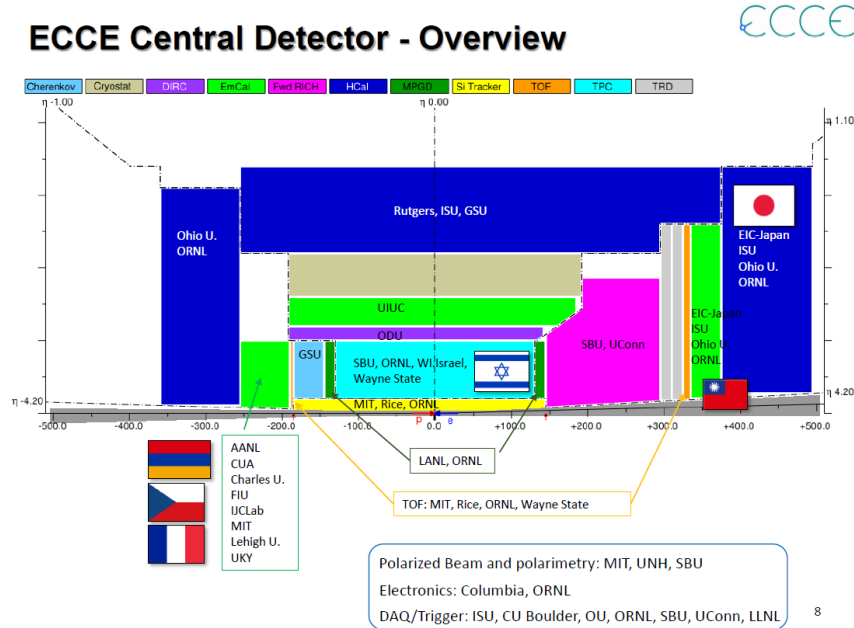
ECCE Central Detector - Overview

ECCE

| Cherenkov | Cryostat | DIRC | EmCal | Fwd RICH | HCal | MPGD | Si Tracker | TOF | TPC | TRD |
|---|---|---|---|---|---|---|---|---|---|---|

η -1.00

η 0.00

η 1.10

Rutgers, ISU, GSU

Ohio U.
ORNL

EIC-Japan
ISU
Ohio U.
ORNL

UIUC

ODU

GSU

SBU, ORNL, WI,Israel, Wayne State

SBU, UConn

EIC-Japan
ISU
Ohio U.
ORNL

η -4.20

η 4.20

MIT, Rice, ORNL

p

e

-500.0

-400.0

-300.0

-200.0

-100.0

0.0

+100.0

+200.0

+300.0

+400.0

+500.0

AANL
CUA
Charles U.
FIU
IJCLab
MIT
Lehigh U.
UKY

LANL, ORNL

TOF: MIT, Rice, ORNL, Wayne State

Polarized Beam and polarimetry: MIT, UNH, SBU

Electronics: Columbia, ORNL

DAQ/Trigger: ISU, CU Boulder, OU, ORNL, SBU, UConn, LLNL

8